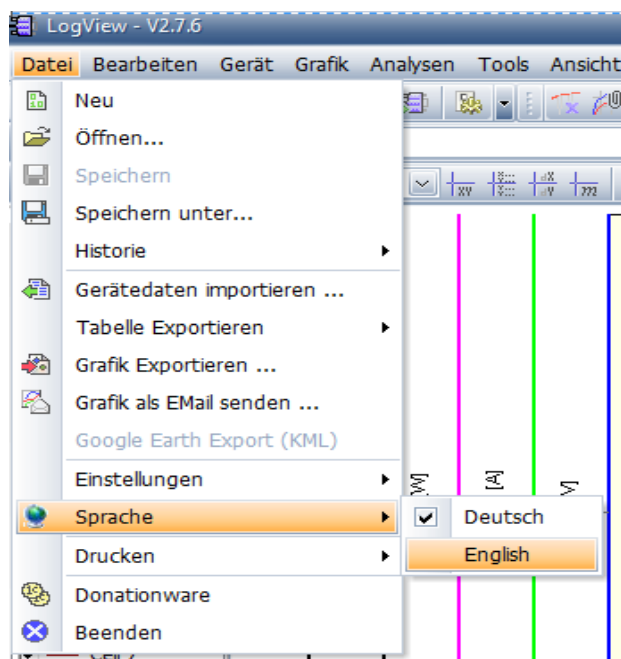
LogView - V2.7.6

Datei Bearbeiten Gerät Grafik Analysen Tools Ansicht

Neu
Öffnen...
Speichern
Speichern unter...
Historie
Gerätedaten importieren ...
Tabelle Exportieren
Grafik Exportieren ...
Grafik als EMail senden ...
Google Earth Export (KML)
Einstellungen
Sprache
Drucken
Donationware
Beenden

Deutsch
English

[W]
[A]
[V]